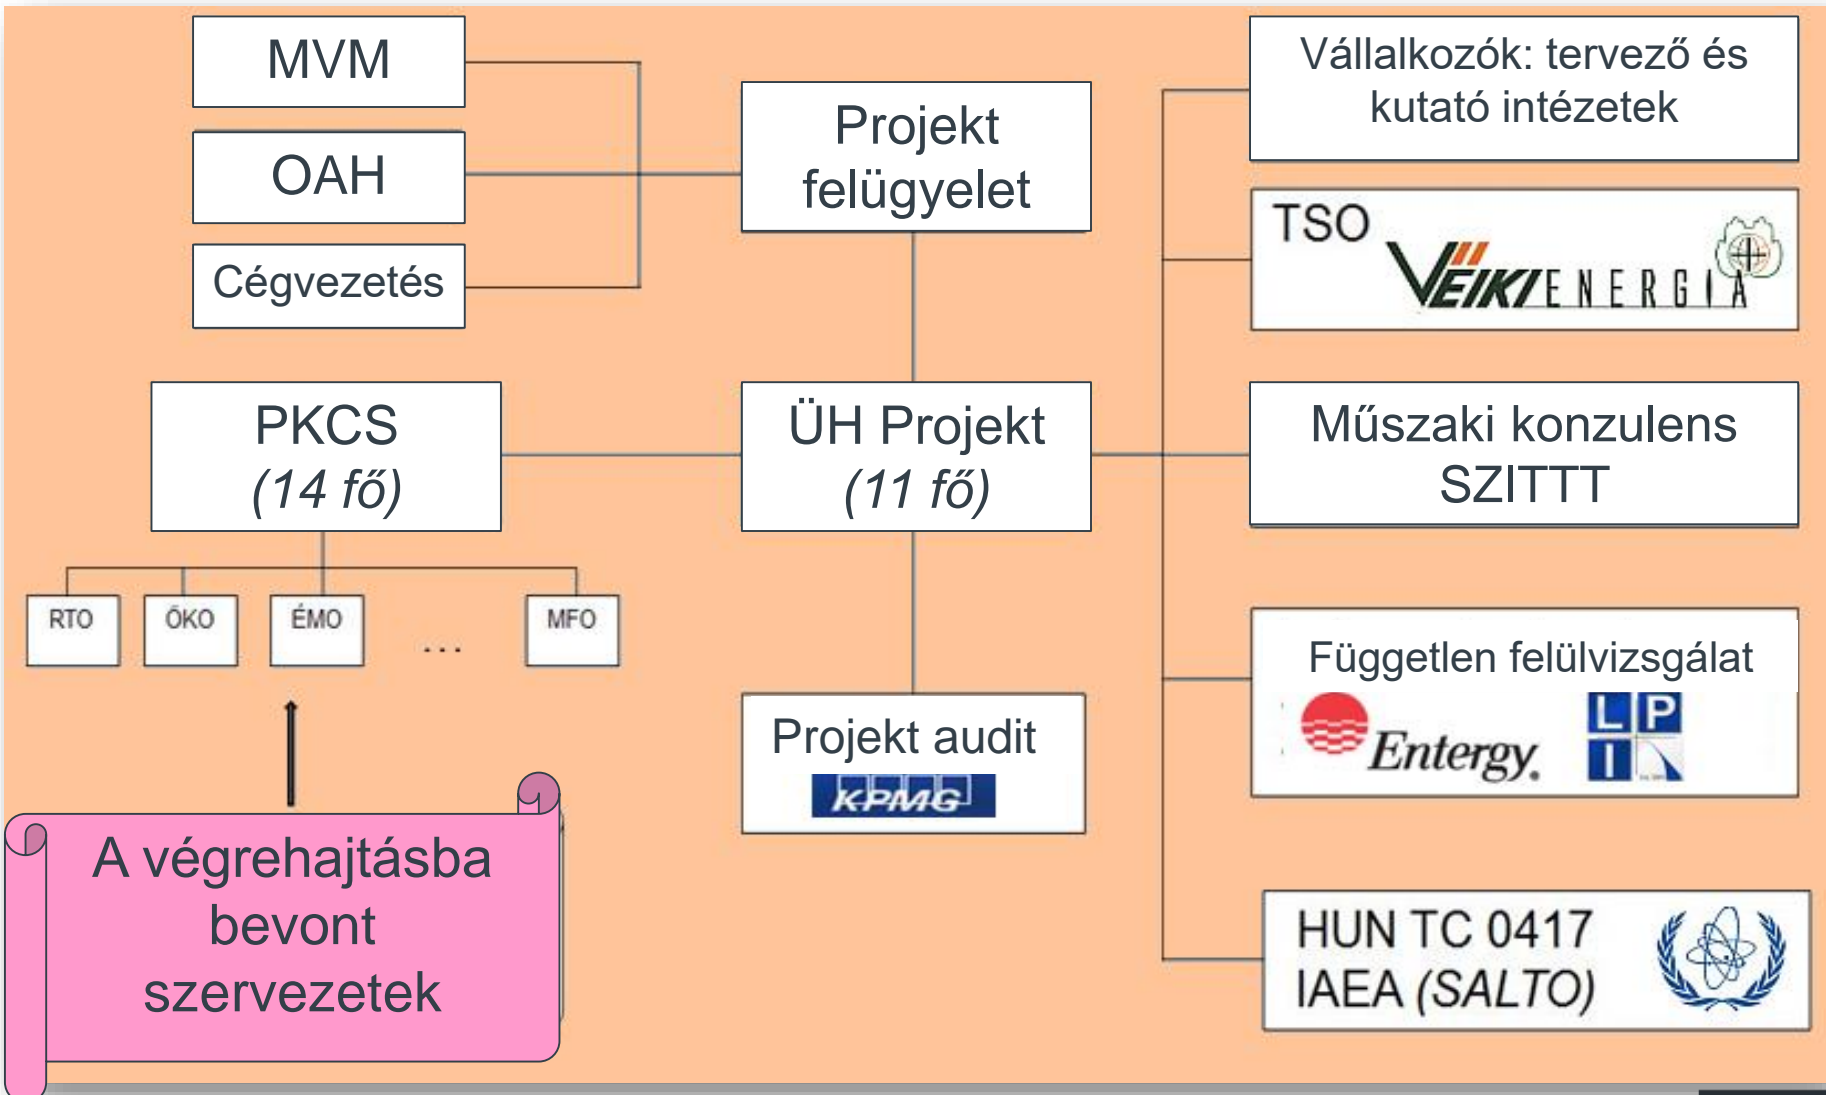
MVM

OAH

Cégvezetés

Projekt felügyelet

Vállalkozók: tervező és kutató intézetek

TSO
VEIKI ENERGIA

PKCS
(14 fő)

ÜH Projekt
(11 fő)

Műszaki konzulens
SZITTT

RTO

ÖKO

ÉMO

...

MFO

Projekt audit
KPMG

Független felülvizsgálat
Entergy.
L P
I

A végrehajtásba bevont szervezetek

HUN TC 0417
IAEA (SALTO)